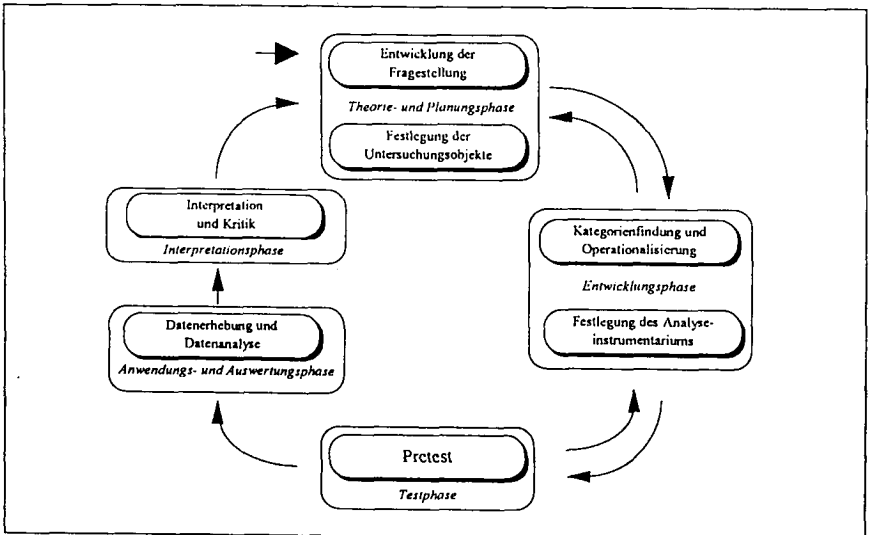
Entwicklung der Fragestellung

Theorie- und Planungsphase

Festlegung der Untersuchungsobjekte

Kategorienfindung und Operationalisierung

Entwicklungsphase

Festlegung des Analyseinstrumentariums

Pretest

Testphase

Datenerhebung und Datenanalyse

Anwendungs- und Auswertungsphase

Interpretation und Kritik

Interpretationsphase